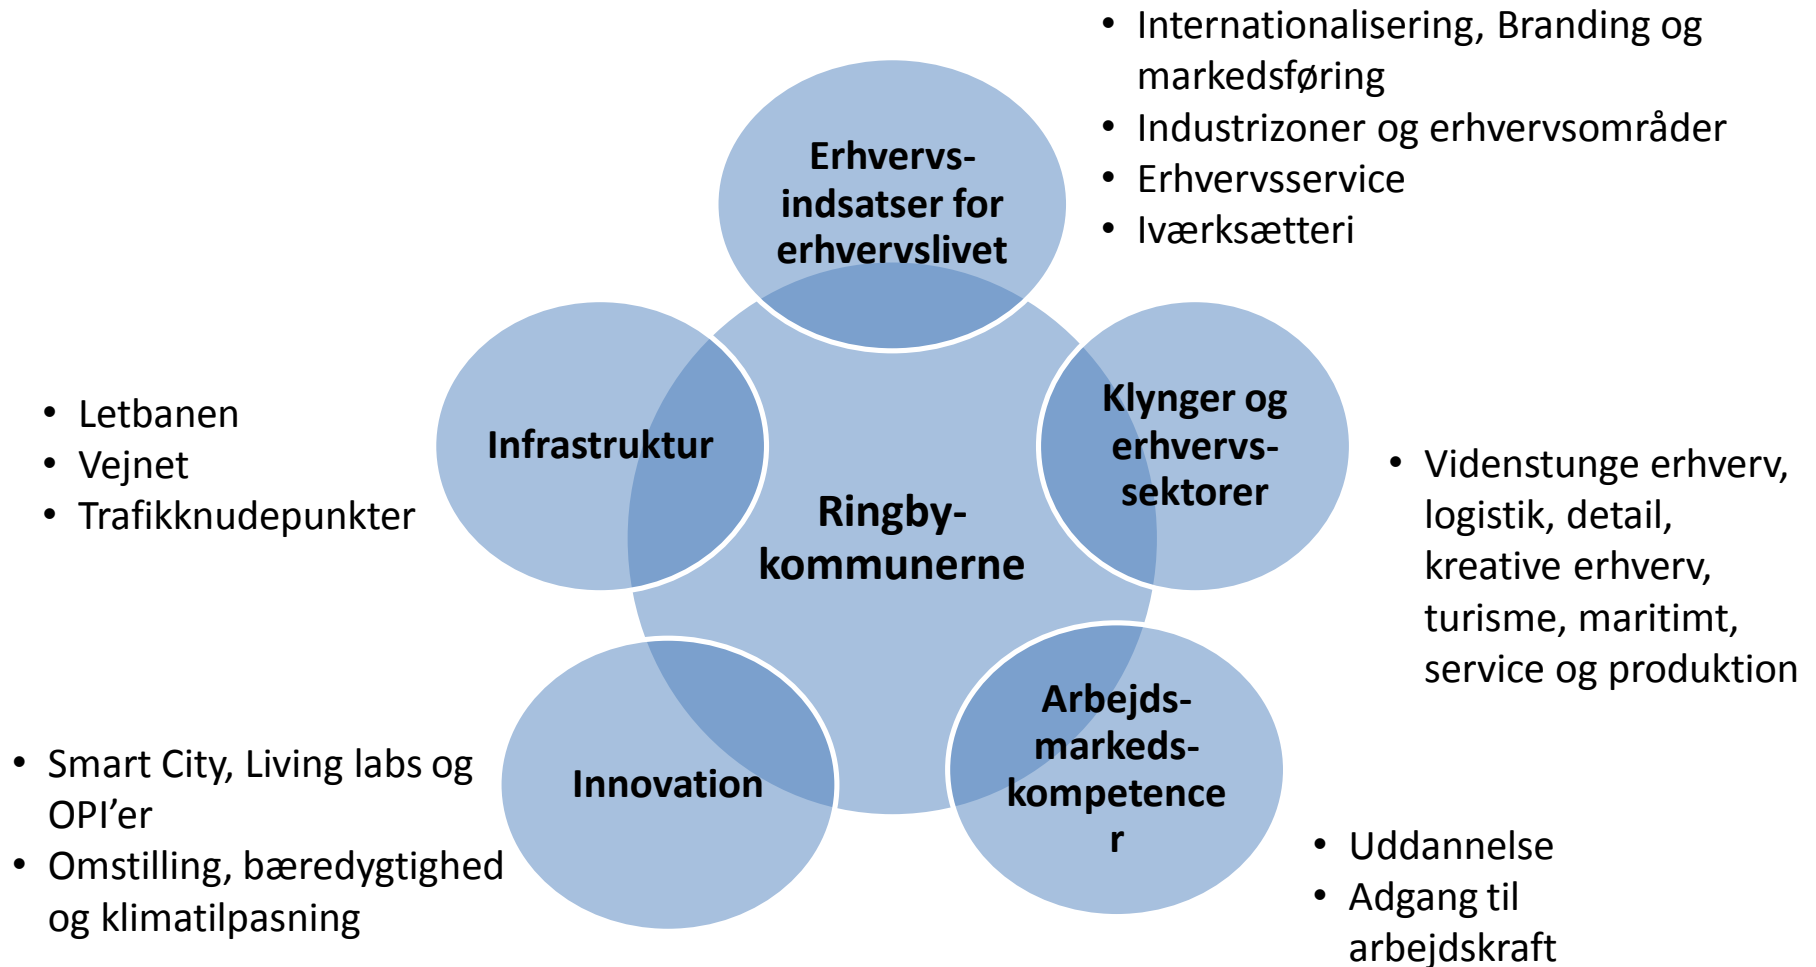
Erhvervs-indsatser for erhvervslivet

- Internationalisering, Branding og markedsføring
- Industrizoner og erhvervsområder
- Erhvervsservice
- Iværksætteri

Infrastruktur

- Letbanen
- Vejnet
- Trafikknudepunkter

Ringby-kommunerne

Klynger og erhvervs-sektorer

- Videnstunge erhverv, logistik, detail, kreative erhverv, turisme, maritimt, service og produktion

Innovation

- Smart City, Living labs og OPI'er
- Omstilling, bæredygtighed og klimatilpasning

Arbejds-markeds-kompetence r

- Uddannelse
- Adgang til arbejdskraft